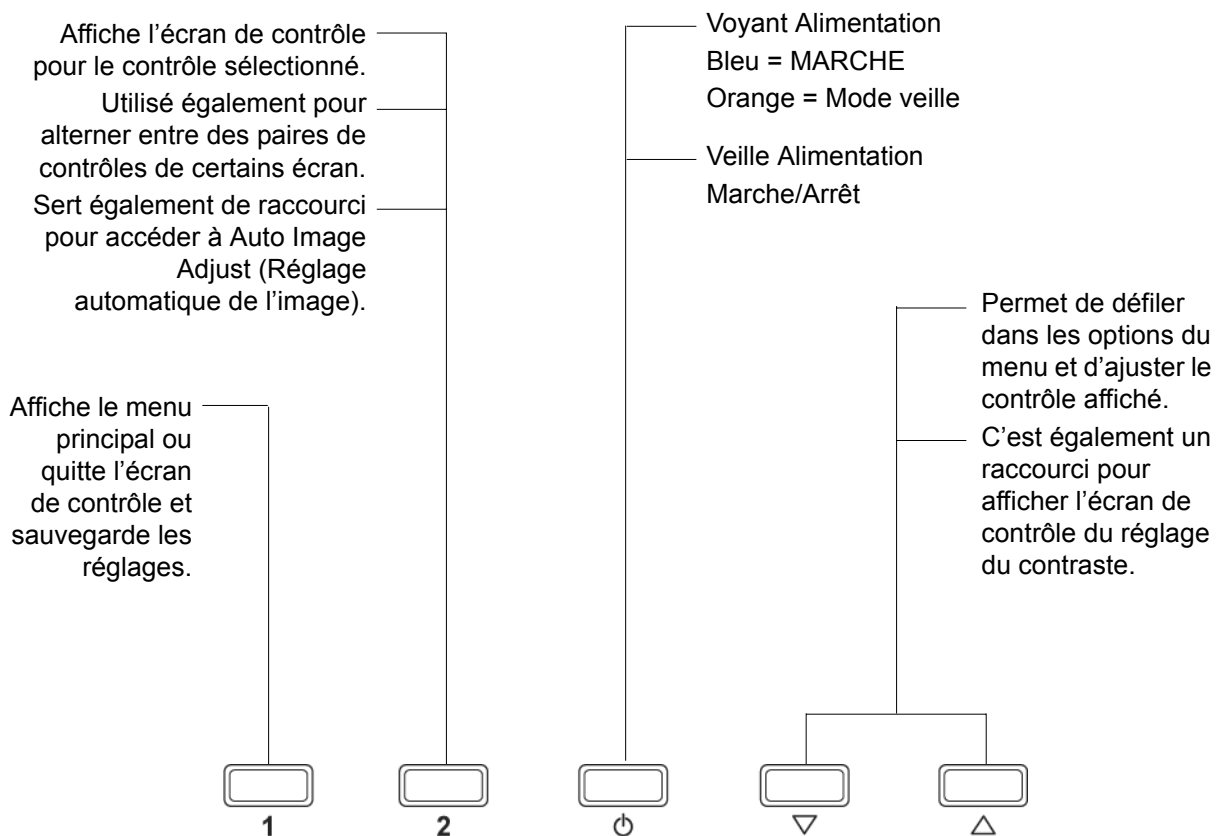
Affiche l'écran de contrôle pour le contrôle sélectionné.

Utilisé également pour alterner entre des paires de contrôles de certains écran.

Sert également de raccourci pour accéder à Auto Image Adjust (Réglage automatique de l'image).

Affiche le menu principal ou quitte l'écran de contrôle et sauvegarde les réglages.

Voyant Alimentation
Bleu = MARCHE
Orange = Mode veille

Veille Alimentation
Marche/Arrêt

Permet de défiler dans les options du menu et d'ajuster le contrôle affiché.

C'est également un raccourci pour afficher l'écran de contrôle du réglage du contraste.

1

2

⏻

▽

△